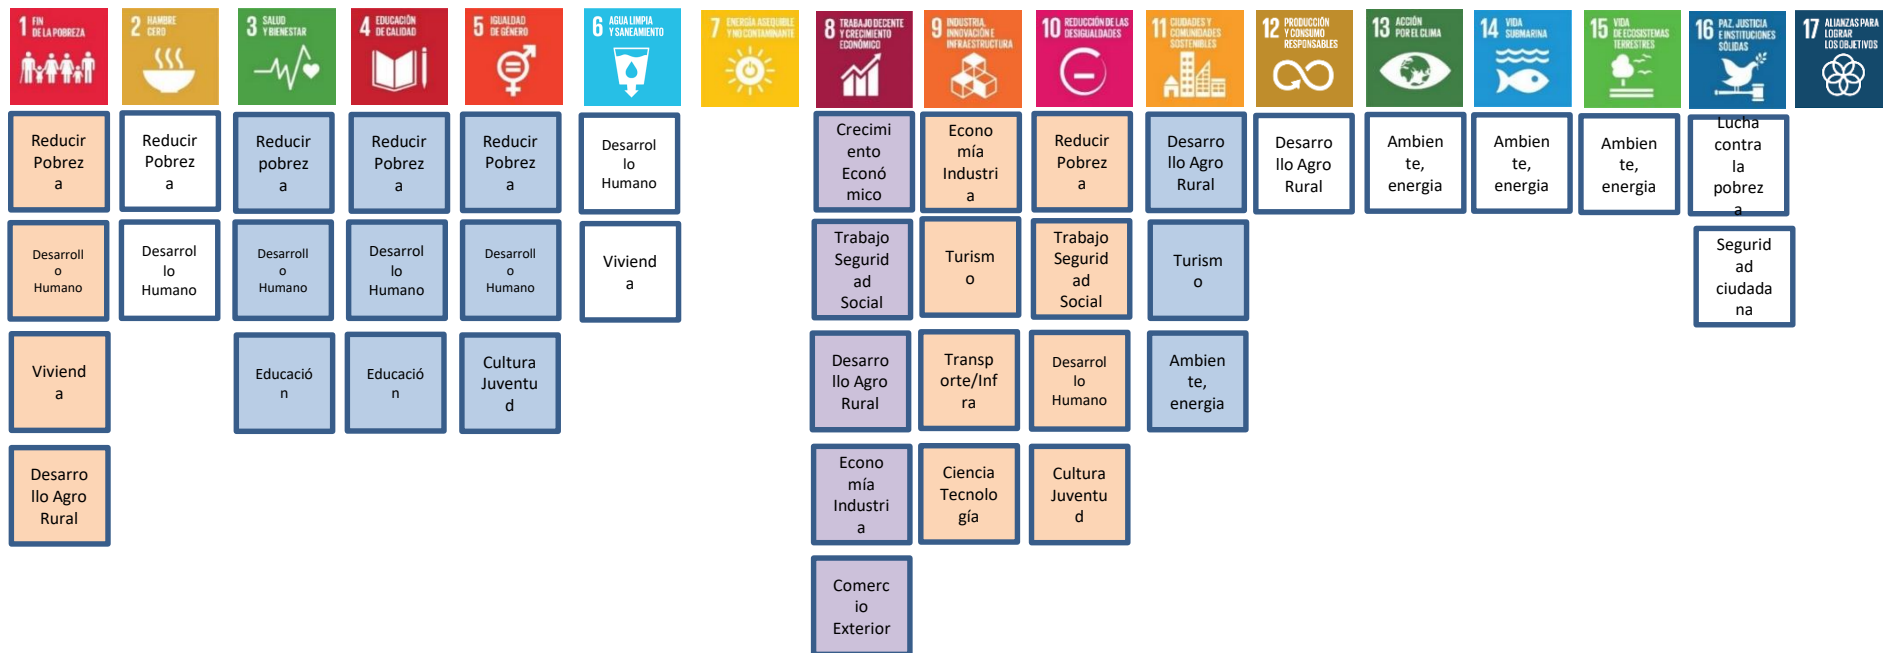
1 FIN DE LA POBREZA
Reducir Pobreza
Desarrollo Humano
Vivienda
Desarrollo Agro Rural

2 HAMBRE CERO
Reducir Pobreza
Desarrollo Humano

3 SALUD Y BIENESTAR
Reducir pobreza
Desarrollo Humano
Educación

4 EDUCACIÓN DE CALIDAD
Reducir Pobreza
Desarrollo Humano
Educación

5 IGUALDAD DE GÉNERO
Reducir Pobreza
Desarrollo Humano
Cultura Juventud

6 AGUA LIMPIA Y SANEAMIENTO
Desarrollo Humano
Vivienda

7 ENERGÍA ASEQUIBLE Y NO CONTAMINANTE

8 TRABAJO DECENTE Y CRECIMIENTO ECONÓMICO
Crecimiento Económico
Trabajo Seguridad Social
Desarrollo Agro Rural
Economía Industria
Comercio Exterior

9 INDUSTRIA, INNOVACIÓN E INFRAESTRUCTURA
Economía Industria
Turismo
Transporte/Infra
Ciencia Tecnología

10 REDUCCIÓN DE LAS DESIGUALDADES
Reducir Pobreza
Trabajo Seguridad Social
Desarrollo Humano
Cultura Juventud

11 CIUDADES Y COMUNIDADES SOSTENIBLES
Desarrollo Agro Rural
Turismo
Ambiente, energia

12 PRODUCCIÓN Y CONSUMO RESPONSABLES
Desarrollo Agro Rural

13 ACCIÓN POR EL CLIMA
Ambiente, energia

14 VIDA SUBMARINA
Ambiente, energia

15 VIDA DE ECOSISTEMAS TERRESTRES
Ambiente, energia

16 PAZ, JUSTICIA E INSTITUCIONES SÓLIDAS
Lucha contra la pobreza
Seguridad ciudadana

17 ALIANZAS PARA LOGRAR LOS OBJETIVOS